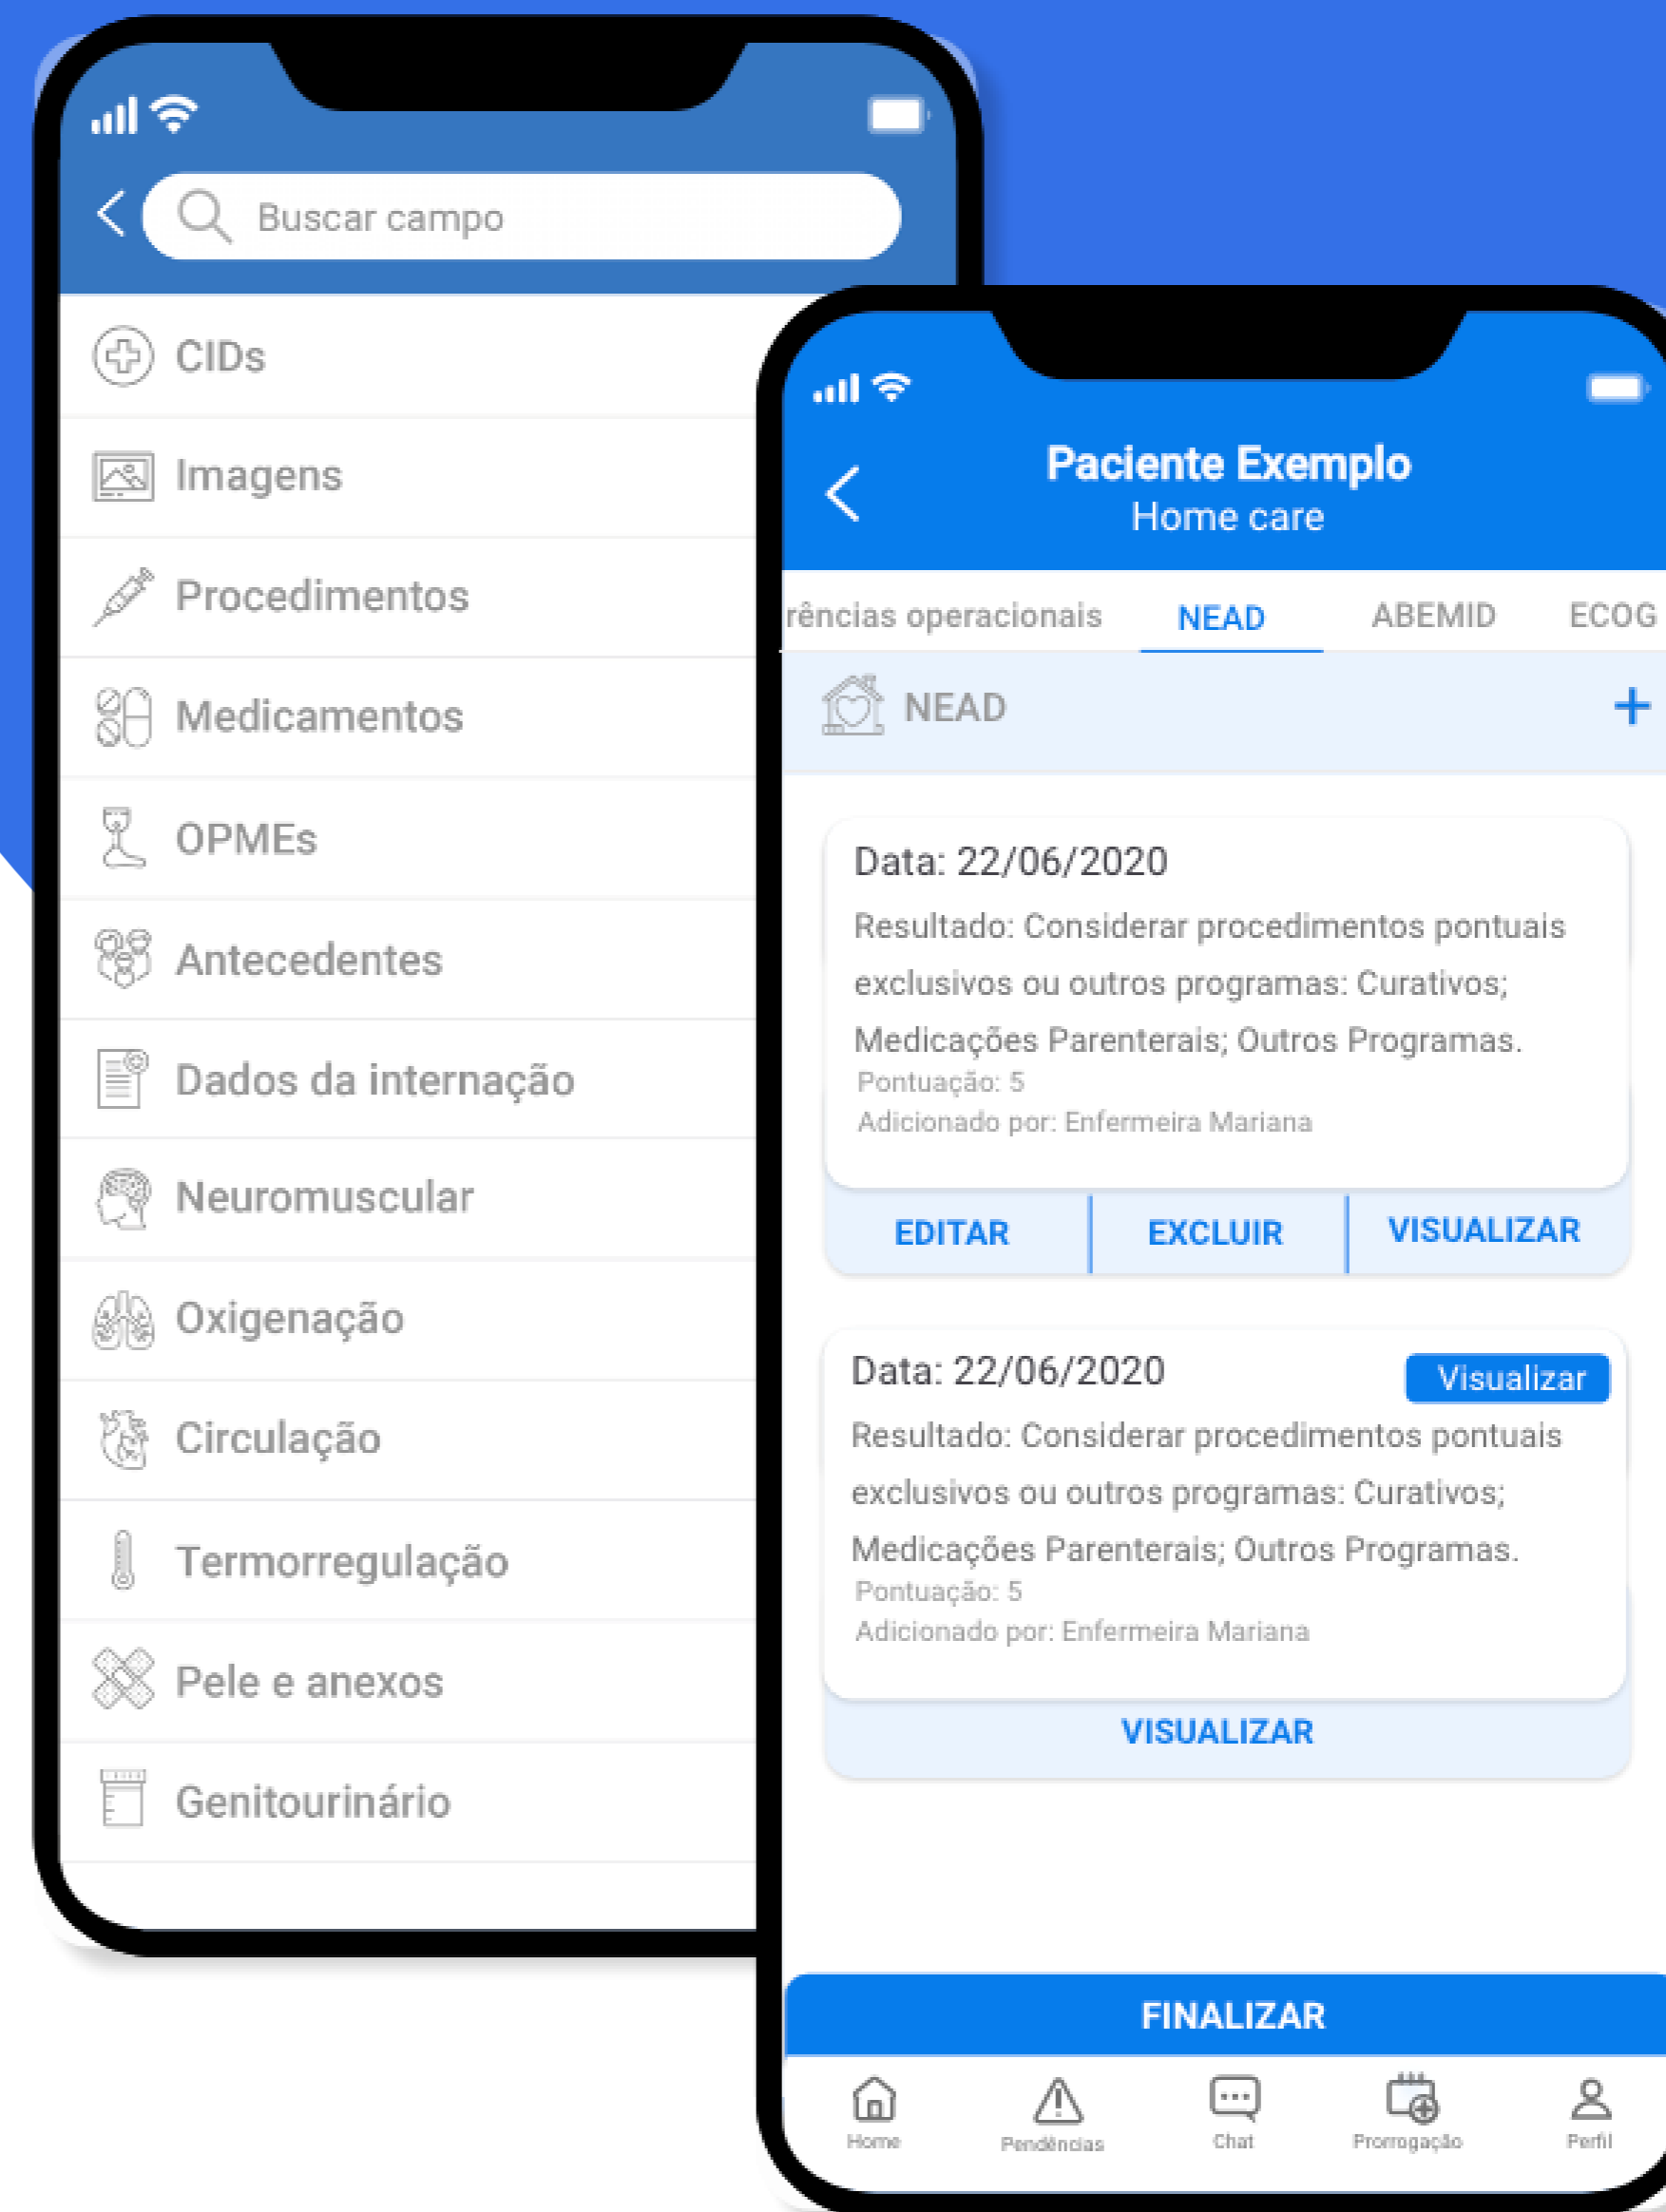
Buscar campo

CIDs

Imagens

Procedimentos

Medicamentos

OPMEs

Antecedentes

Dados da internação

Neuromuscular

Oxigenação

Circulação

Termorregulação

Pele e anexos

Genitourinário

Paciente Exemplo
Home care

rências operacionais NEAD ABEMID ECOG

NEAD +

Data: 22/06/2020
Resultado: Considerar procedimentos pontuais exclusivos ou outros programas: Curativos; Medicações Parenterais; Outros Programas.
Pontuação: 5
Adicionado por: Enfermeira Mariana

EDITAR EXCLUIR VISUALIZAR

Data: 22/06/2020 Visualizar
Resultado: Considerar procedimentos pontuais exclusivos ou outros programas: Curativos; Medicações Parenterais; Outros Programas.
Pontuação: 5
Adicionado por: Enfermeira Mariana

VISUALIZAR

FINALIZAR

Home Pendências Chat Prorrogação Perfil